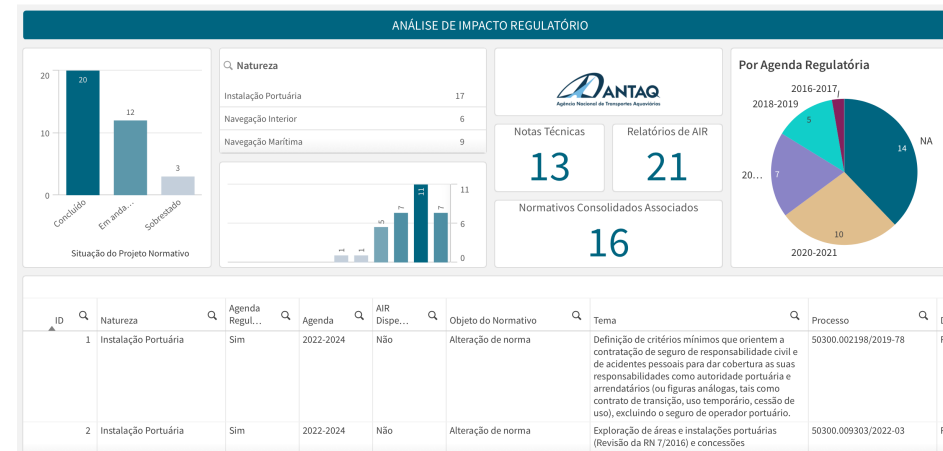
ANÁLISE DE IMPACTO REGULATÓRIO

20
10
0
20
12
3
Concluído
Em anda...
Sobrestado
Situação do Projeto Normativo

Natureza

| Instalação Portuária | 17 |
|---|---|
| Navegação Interior | 6 |
| Navegação Marítima | 9 |

1
1
5
7
11
7
11
6
0

ANTAQ
Agência Nacional de Transportes Aquaviários

Notas Técnicas
13

Relatórios de AIR
21

Normativos Consolidados Associados
16

Por Agenda Regulatória
2016-2017
2018-2019
5
14
NA
20...
7
10
2020-2021

| ID | Natureza | Agenda Regul... | Agenda | AIR Dispe... | Objeto do Normativo | Tema | Processo |
|---|---|---|---|---|---|---|---|
| 1 | Instalação Portuária | Sim | 2022-2024 | Não | Alteração de norma | Definição de critérios mínimos que orientem a contratação de seguro de responsabilidade civil e de acidentes pessoais para dar cobertura as suas responsabilidades como autoridade portuária e arrendatários (ou figuras análogas, tais como contrato de transição, uso temporário, cessão de uso), excluindo o seguro de operador portuário. | 50300.002198/2019-78 |
| 2 | Instalação Portuária | Sim | 2022-2024 | Não | Alteração de norma | Exploração de áreas e instalações portuárias (Revisão da RN 7/2016) e concessões | 50300.009303/2022-03 |